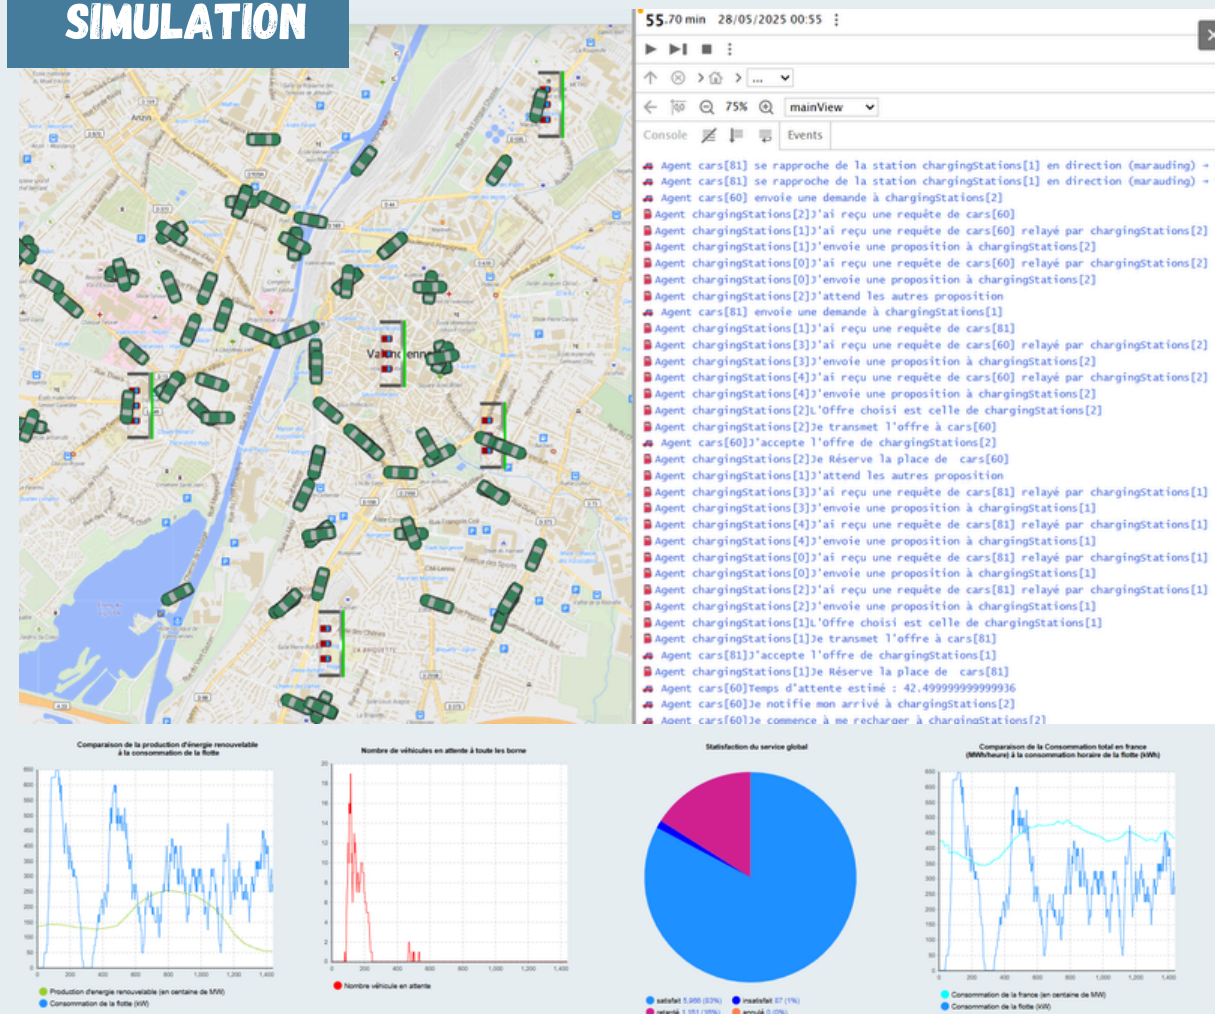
SIMULATION

55.70 min 28/05/2025 00:55

75% mainView

Console Events

Agent cars[81] se rapproche de la station chargingStations[1] en direction (marauding) →
Agent cars[81] se rapproche de la station chargingStations[1] en direction (marauding) →
Agent cars[60] envoie une demande à chargingStations[2]
Agent chargingStations[2]J'ai reçu une requête de cars[60]
Agent chargingStations[1]J'ai reçu une requête de cars[60] relayé par chargingStations[2]
Agent chargingStations[1]J'envoie une proposition à chargingStations[2]
Agent chargingStations[0]J'ai reçu une requête de cars[60] relayé par chargingStations[2]
Agent chargingStations[0]J'envoie une proposition à chargingStations[2]
Agent chargingStations[2]J'attend les autres proposition
Agent cars[81] envoie une demande à chargingStations[1]
Agent chargingStations[1]J'ai reçu une requête de cars[81]
Agent chargingStations[3]J'ai reçu une requête de cars[60] relayé par chargingStations[2]
Agent chargingStations[3]J'envoie une proposition à chargingStations[2]
Agent chargingStations[4]J'ai reçu une requête de cars[60] relayé par chargingStations[2]
Agent chargingStations[4]J'envoie une proposition à chargingStations[2]
Agent chargingStations[2]L'Offre choisi est celle de chargingStations[2]
Agent chargingStations[2]Je transmet l'offre à cars[60]
Agent cars[60]J'accepte l'offre de chargingStations[2]
Agent chargingStations[2]Je Réserve la place de cars[60]
Agent chargingStations[1]J'attend les autres proposition
Agent chargingStations[3]J'ai reçu une requête de cars[81] relayé par chargingStations[1]
Agent chargingStations[3]J'envoie une proposition à chargingStations[1]
Agent chargingStations[4]J'ai reçu une requête de cars[81] relayé par chargingStations[1]
Agent chargingStations[4]J'envoie une proposition à chargingStations[1]
Agent chargingStations[0]J'ai reçu une requête de cars[81] relayé par chargingStations[1]
Agent chargingStations[0]J'envoie une proposition à chargingStations[1]
Agent chargingStations[2]J'ai reçu une requête de cars[81] relayé par chargingStations[1]
Agent chargingStations[2]J'envoie une proposition à chargingStations[1]
Agent chargingStations[1]L'Offre choisi est celle de chargingStations[1]
Agent chargingStations[1]Je transmet l'offre à cars[81]
Agent cars[81]J'accepte l'offre de chargingStations[1]
Agent chargingStations[1]Je Réserve la place de cars[81]
Agent cars[60]Temps d'attente estimé : 42.499999999999936
Agent cars[60]Je notifie mon arrivé à chargingStations[2]
Agent cars[60]Je commence à me recharger à chargingStations[2]

Anzin
Valenciennes

Comparaison de la production d'énergie renouvelable à la consommation de la flotte
Production d'énergie renouvelable (en centaine de MW)
Consommation de la flotte (kW)

Nombre de véhicules en attente à toute les borne
Nombre véhicule en attente

Satisfaction du service global
satisfait 5,966 (83%)
insatisfait 87 (1%)
retardé 1,151 (16%)
annulé 0 (0%)

Comparaison de la Consommation total en france (MWh/heure) à la consommation horaire de la flotte (kWh)
Consommation de la france (en centaine de MW)
Consommation de la flotte (kW)